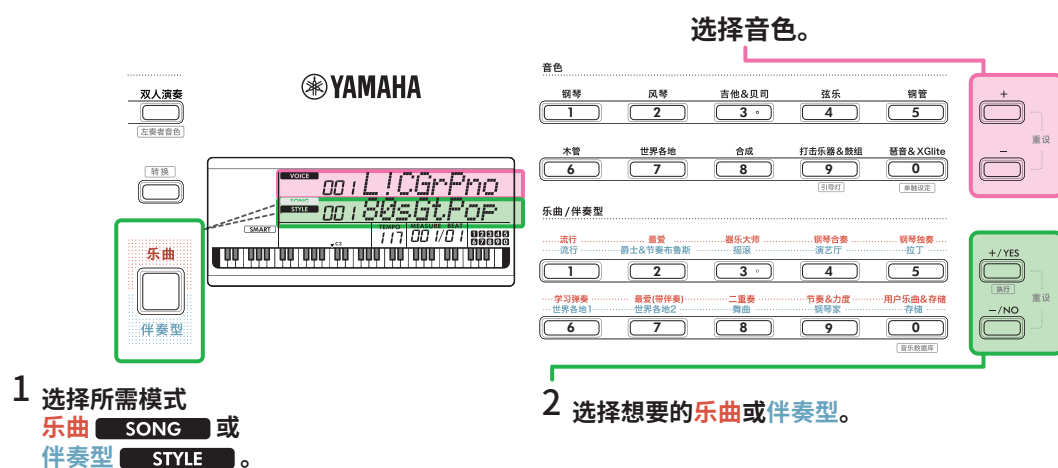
选择音色。

双人演奏
左奏者音色

YAMAHA

转换

乐曲
伴奏型

VOICE 001 L!CGrPno
SONG
STYLE 001 80sGtPop
SMART
TEMPO 117 MEASURE BEAT 001/01
1 2 3 4 5 6 7 8 9 0
C3

音色
钢琴 1
风琴 2
吉他&贝司 3
弦乐 4
铜管 5
木管 6
世界各地 7
合成 8
打击乐器&鼓组 9 引导灯
琶音&XGlite 0 单触设定

+
–
重设

乐曲/伴奏型
流行 流行 1
最爱 爵士&节奏布鲁斯 2
器乐大师 摇滚 3
钢琴合奏 演艺厅 4
钢琴独奏 拉丁 5
学习弹奏 世界各地1 6
最爱(带伴奏) 世界各地2 7
二重奏 舞曲 8
节奏&力度 钢琴家 9
用户乐曲&存储 存储 0 音乐数据库

+/YES
执行
–/NO
重设

1 选择所需模式
乐曲 SONG 或
伴奏型 STYLE 。

2 选择想要的乐曲或伴奏型。